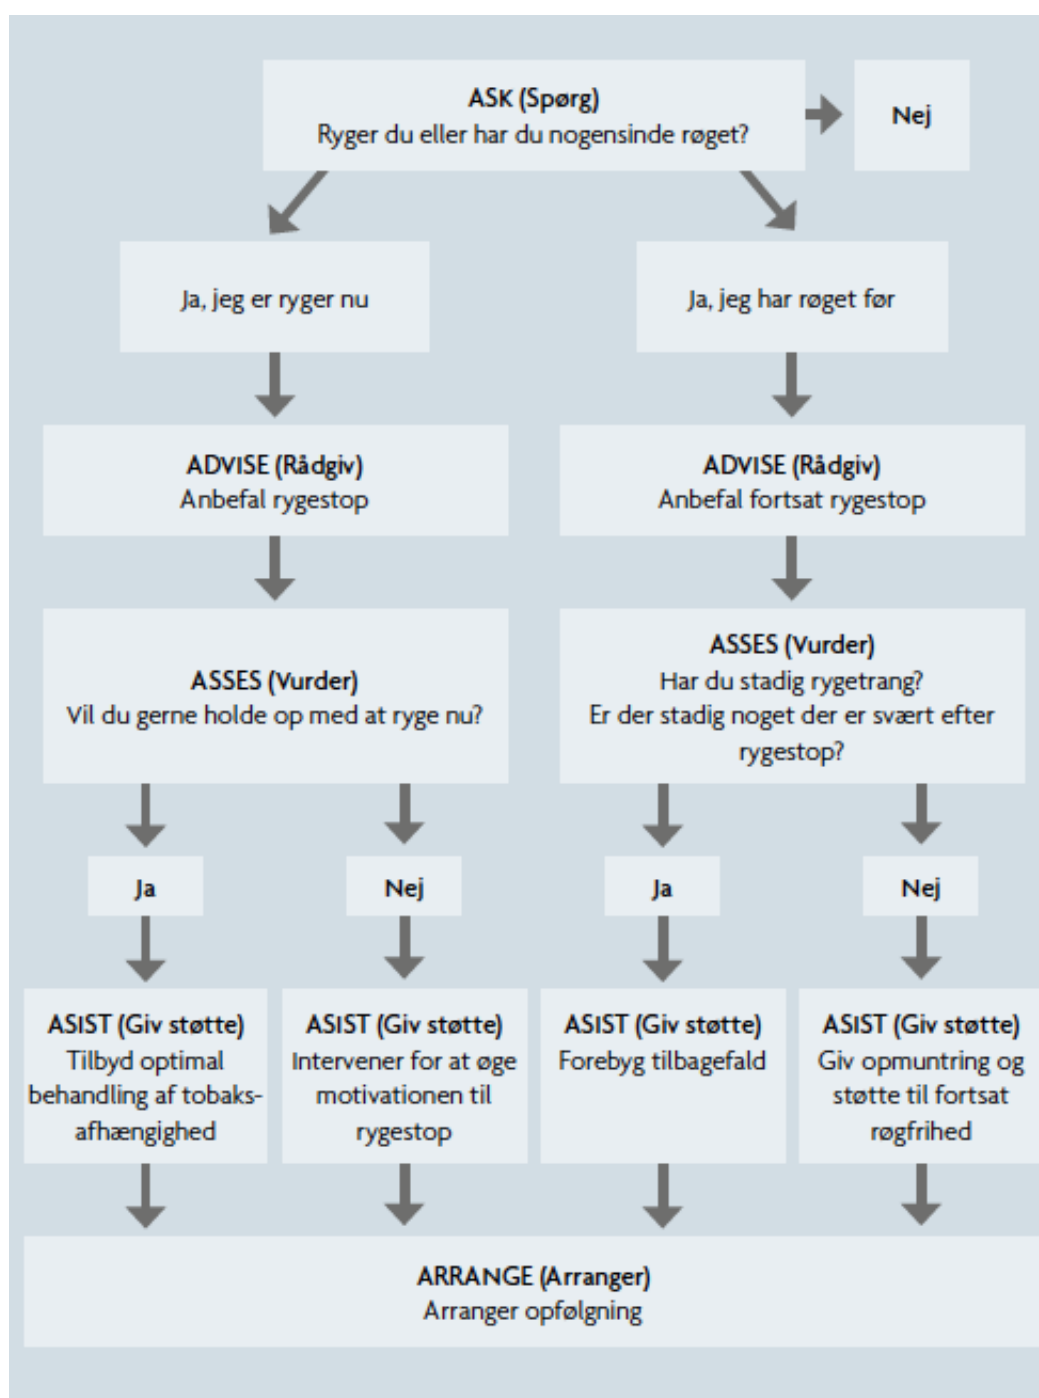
ASK (Spørg)
Ryger du eller har du nogensinde røget?

Nej

Ja, jeg er ryger nu

Ja, jeg har røget før

ADVISE (Rådgiv)
Anbefal rygestop

ADVISE (Rådgiv)
Anbefal fortsat rygestop

ASSES (Vurder)
Vil du gerne holde op med at ryge nu?

ASSES (Vurder)
Har du stadig rygetrang?
Er der stadig noget der er svært efter rygestop?

Ja

Nej

Ja

Nej

ASIST (Giv støtte)
Tilbyd optimal behandling af tobaks-afhængighed

ASIST (Giv støtte)
Intervener for at øge motivationen til rygestop

ASIST (Giv støtte)
Forebyg tilbagefald

ASIST (Giv støtte)
Giv opmuntring og støtte til fortsat røgfrihed

ARRANGE (Arranger)
Arranger opfølgning